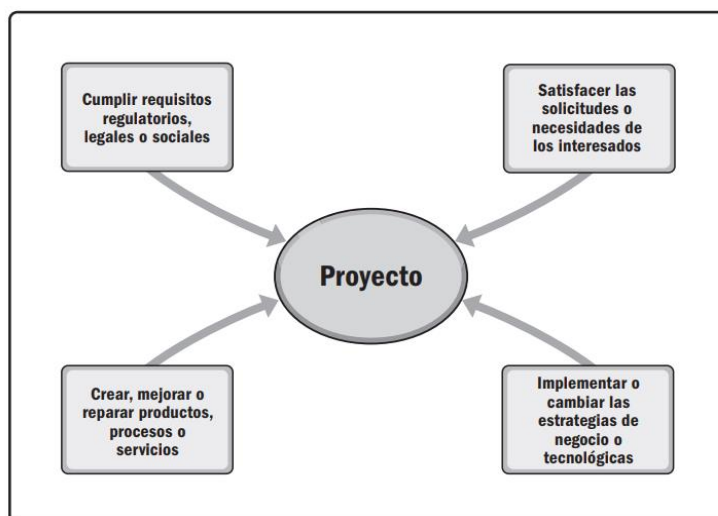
Cumplir requisitos regulatorios, legales o sociales

Satisfacer las solicitudes o necesidades de los interesados

Proyecto

Crear, mejorar o reparar productos, procesos o servicios

Implementar o cambiar las estrategias de negocio o tecnológicas